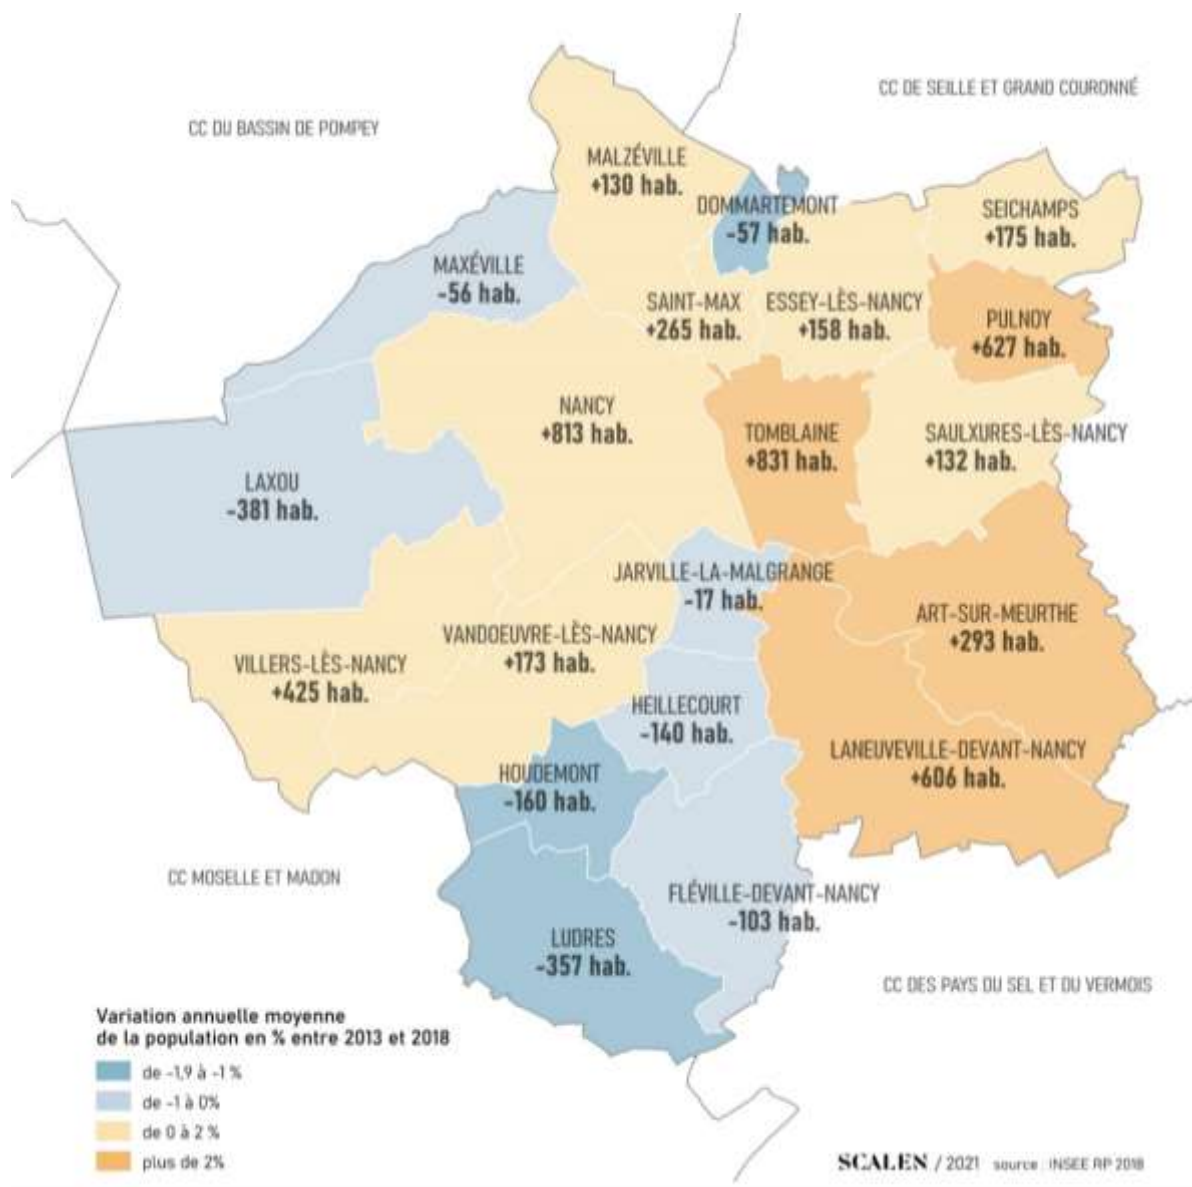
CC DE SEILLE ET GRAND COURONNÉ

CC DU BASSIN DE POMPEY

MALZÉVILLE
+130 hab.

DOMMARTEMONT
-57 hab.

SEICHAMPS
+175 hab.

MAXÉVILLE
-56 hab.

SAINT-MAX
+265 hab.

ESSEY-LÈS-NANCY
+158 hab.

PULNOY
+627 hab.

NANCY
+813 hab.

TOMBLAINE
+831 hab.

SAULXURES-LÈS-NANCY
+132 hab.

LAXOU
-381 hab.

JARVILLE-LA-MALGRANGE
-17 hab.

ART-SUR-MEURTHE
+293 hab.

VANDOEUVRE-LÈS-NANCY
+173 hab.

VILLERS-LÈS-NANCY
+425 hab.

HEILLECOURT
-140 hab.

LANEUVEVILLE-DEVANT-NANCY
+606 hab.

HOUDEMONT
-160 hab.

CC MOSELLE ET MADON

FLÉVILLE-DEVANT-NANCY
-103 hab.

LUDRES
-357 hab.

CC DES PAYS DU SEL ET DU VERMOIS

Variation annuelle moyenne de la population en % entre 2013 et 2018

de -1,9 à -1 %

de -1 à 0%

de 0 à 2 %

plus de 2%

SCALEN / 2021 source : INSEE RP 2018